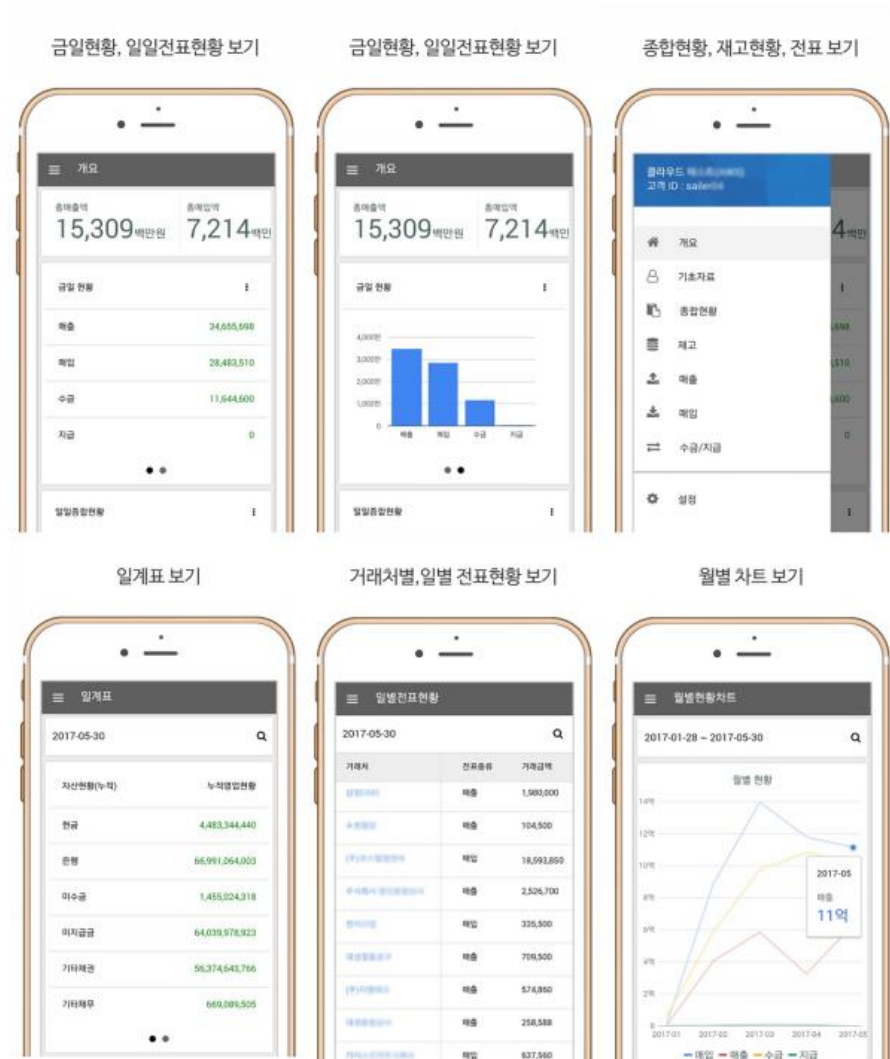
금일현황, 일일전표현황 보기

≡ 개요

총매출액 15,309백만원

총매입액 7,214백만

금일 현황

매출 34,655,698

매입 28,483,510

수금 11,644,600

지급 0

일일종합현황

금일현황, 일일전표현황 보기

≡ 개요

총매출액 15,309백만원

총매입액 7,214백만

금일 현황

4,000만

3,000만

2,000만

1,000만

0

매출 매입 수금 지급

일일종합현황

종합현황, 재고현황, 전표 보기

클라우드 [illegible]

고객 ID : saler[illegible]

개요

기초자료

종합현황

재고

매출

매입

수금/지급

설정

일계표 보기

≡ 일계표

2017-05-30

자산현황(누적) 누적영업현황

현금 4,483,344,440

은행 66,991,064,003

미수금 1,455,024,318

미지급금 64,039,978,923

기타채권 56,374,643,766

기타채무 669,089,505

거래처별,일별 전표현황 보기

≡ 일별전표현황

2017-05-30

| 거래처 | 전표종류 | 거래금액 |
|---|---|---|
| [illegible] | 매출 | 1,980,000 |
| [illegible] | 매출 | 104,500 |
| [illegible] | 매입 | 18,593,850 |
| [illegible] | 매출 | 2,526,700 |
| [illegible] | 매입 | 335,500 |
| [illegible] | 매출 | 709,500 |
| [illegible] | 매출 | 574,860 |
| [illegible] | 매출 | 258,588 |
| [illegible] | 매입 | 637,560 |

월별 차트 보기

≡ 월별현황차트

2017-01-28 ~ 2017-05-30

월별 현황

14억

12억

10억

8억

6억

4억

2억

0

2017-01 2017-02 2017-03 2017-04 2017-05

2017-05

매출

11억

— 매입 — 매출 — 수금 — 지급